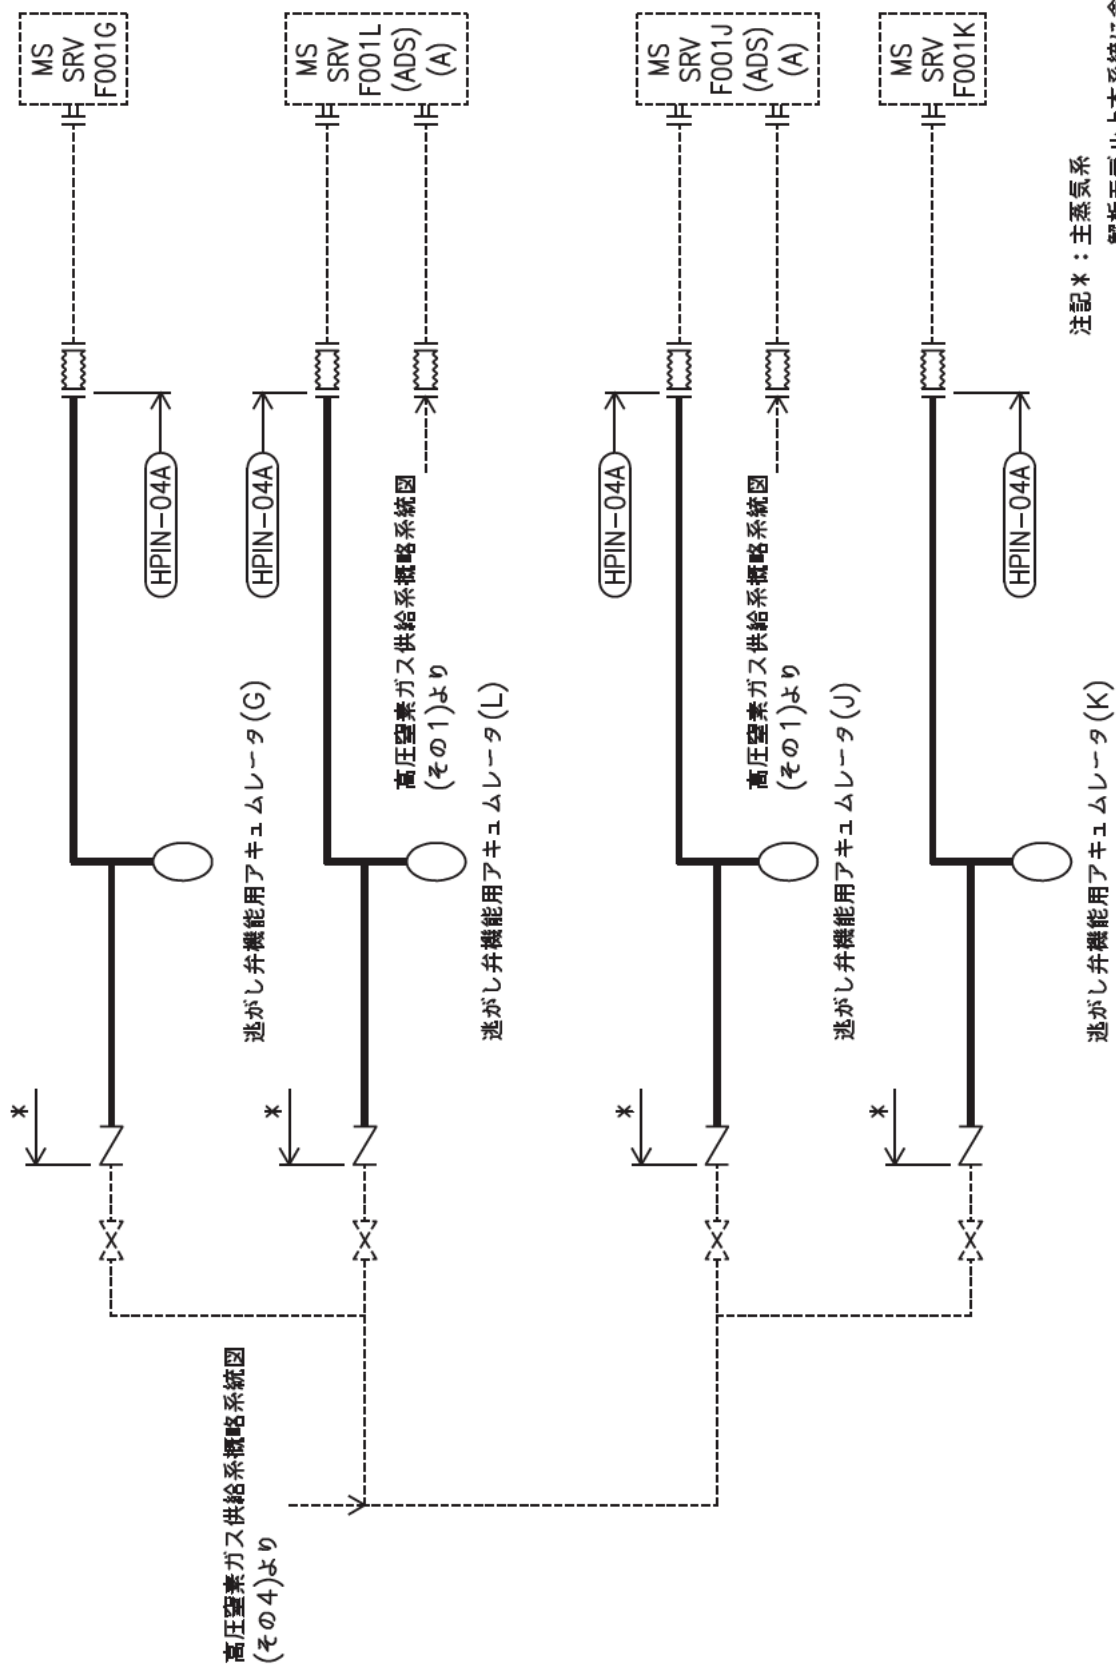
MS
SRV
F001G

MS
SRV
F001L
(ADS)
(A)

MS
SRV
F001J
(ADS)
(A)

MS
SRV
F001K

注記＊：主蒸気系
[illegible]

HPIN−04A

HPIN−04A

高圧窒素ガス供給系概略系統図
(その1)より

HPIN−04A

高圧窒素ガス供給系概略系統図
(その1)より

HPIN−04A

逃がし弁機能用アキュムレータ(G)

逃がし弁機能用アキュムレータ(L)

逃がし弁機能用アキュムレータ(J)

逃がし弁機能用アキュムレータ(K)

＊

＊

＊

＊

高圧窒素ガス供給系概略系統図
(その4)より